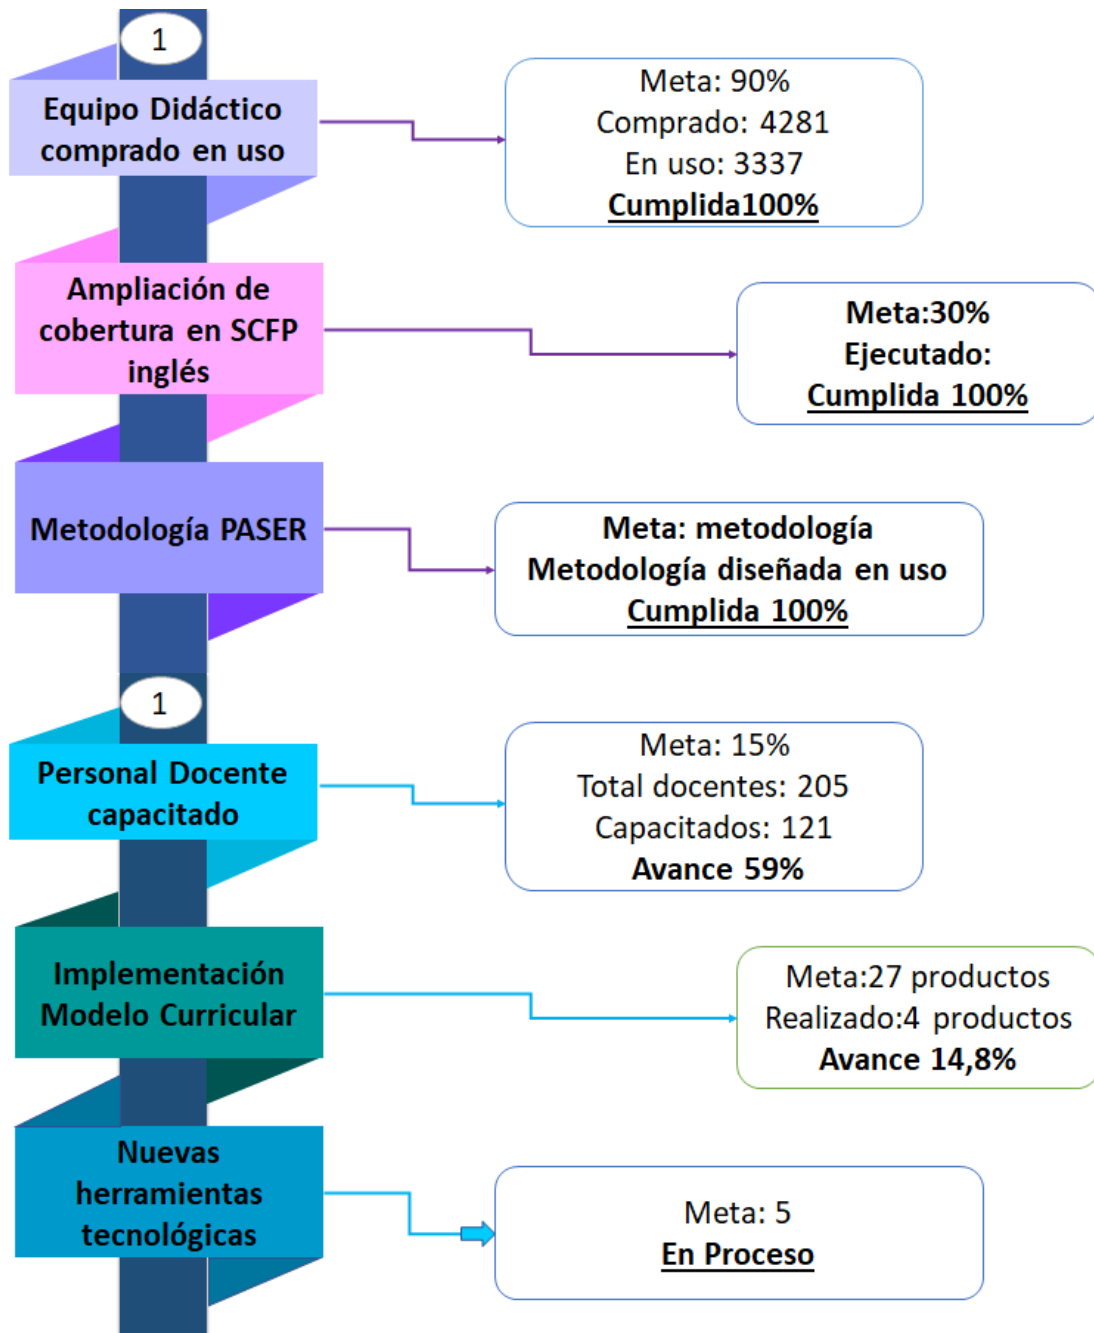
1

Equipo Didáctico comprado en uso

Meta: 90%
Comprado: 4281
En uso: 3337
Cumplida100%

Ampliación de cobertura en SCFP inglés

Meta:30%
Ejecutado:
Cumplida 100%

Metodología PASER

Meta: metodología
Metodología diseñada en uso
Cumplida 100%

1

Personal Docente capacitado

Meta: 15%
Total docentes: 205
Capacitados: 121
Avance 59%

Implementación Modelo Curricular

Meta:27 productos
Realizado:4 productos
Avance 14,8%

Nuevas herramientas tecnológicas

Meta: 5
En Proceso